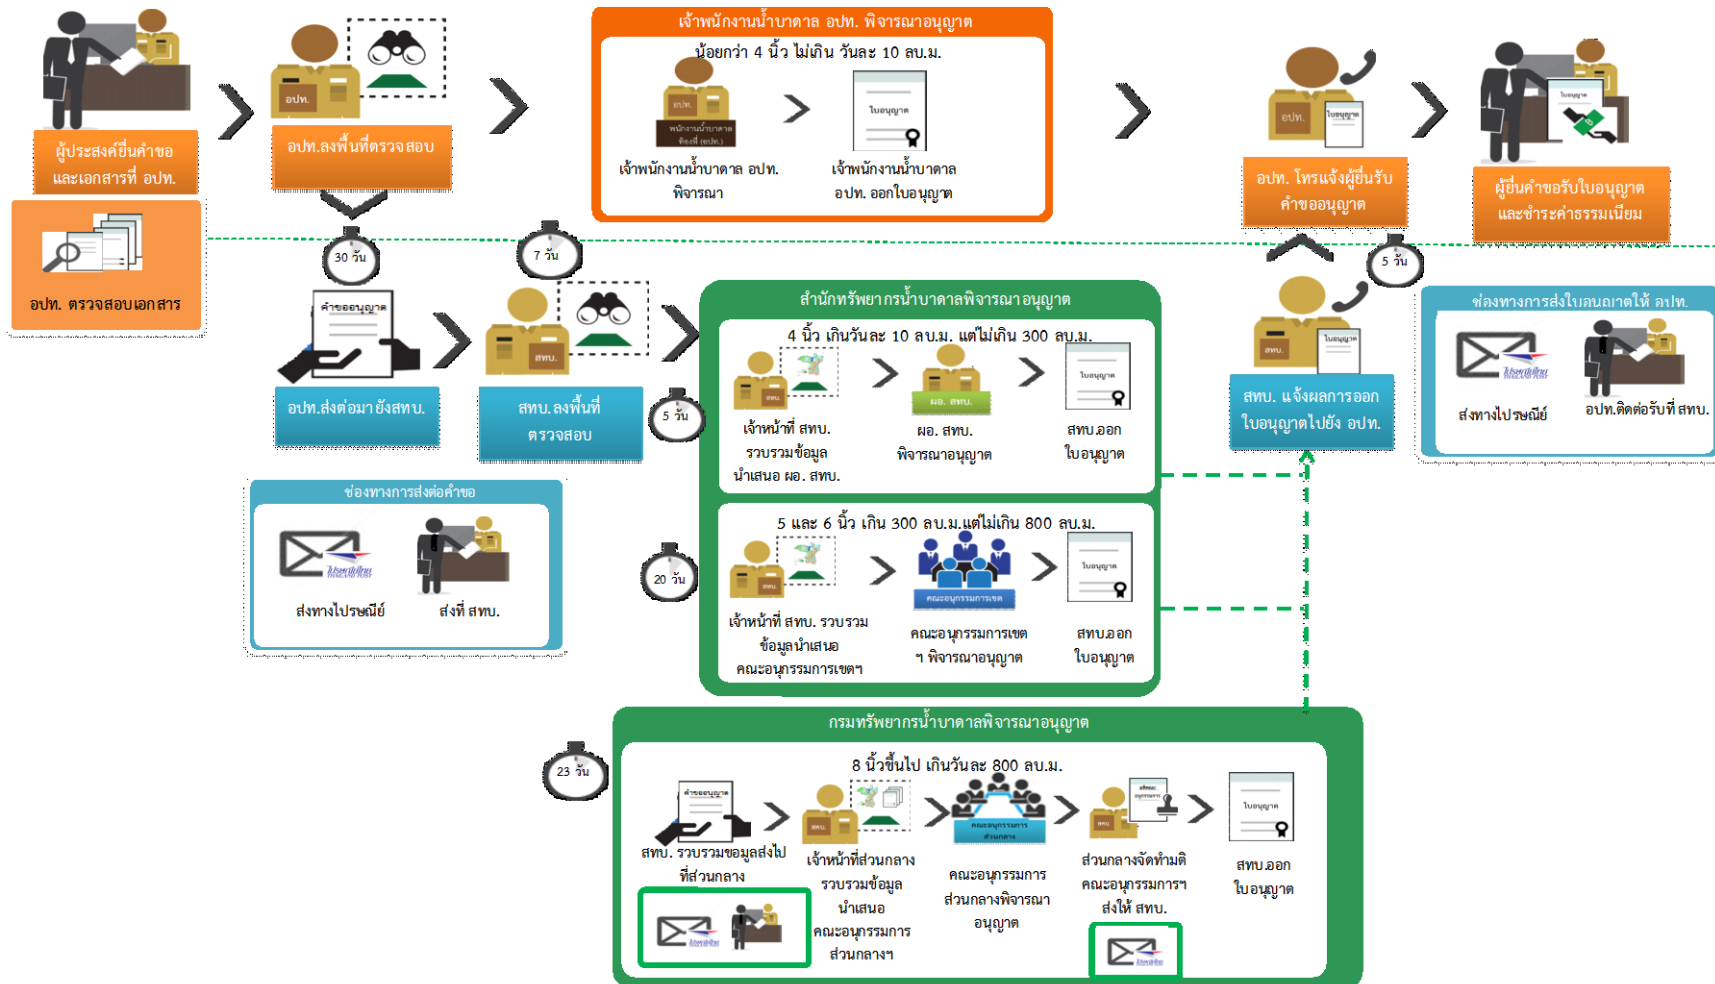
ผู้ประสงค์ยื่นคำขอและเอกสารที่ อปท.

อปท. ตรวจสอบเอกสาร

อปท.

อปท.ลงพื้นที่ตรวจสอบ

30 วัน

เจ้าพนักงานน้ำบาดาล อปท. พิจารณาอนุญาต

น้อยกว่า 4 นิ้ว ไม่เกิน วันละ 10 ลบ.ม.

อปท.

พนักงานน้ำบาดาลท้องถิ่น (อปท.)

ใบอนุญาต

เจ้าพนักงานน้ำบาดาล อปท. พิจารณา

เจ้าพนักงานน้ำบาดาล อปท. ออกใบอนุญาต

อปท.

ใบอนุญาต

อปท. โทรแจ้งผู้ยื่นรับคำขออนุญาต

ใบอนุญาต

ผู้ยื่นคำขอรับใบอนุญาตและชำระค่าธรรมเนียม

7 วัน

คำขออนุญาต

อปท.ส่งต่อมายังสทบ.

สทบ.

สทบ.ลงพื้นที่ตรวจสอบ

5 วัน

สำนักทรัพยากรน้ำบาดาลพิจารณาอนุญาต

4 นิ้ว เกินวันละ 10 ลบ.ม. แต่ไม่เกิน 300 ลบ.ม.

สทบ.

ผอ. สทบ.

ใบอนุญาต

เจ้าหน้าที่ สทบ. รวบรวมข้อมูลนำเสนอ ผอ. สทบ.

ผอ. สทบ. พิจารณาอนุญาต

สทบ.ออกใบอนุญาต

5 วัน

สทบ.

ใบอนุญาต

สทบ. แจ้งผลการออกใบอนุญาตไปยัง อปท.

ช่องทางการส่งใบอนุญาตให้ อปท.

ไปรษณีย์ไทย

ส่งทางไปรษณีย์

อปท.ติดต่อรับที่ สทบ.

ช่องทางการส่งต่อคำขอ

ไปรษณีย์ไทย

ส่งทางไปรษณีย์

ส่งที่ สทบ.

20 วัน

5 และ 6 นิ้ว เกิน 300 ลบ.ม.แต่ไม่เกิน 800 ลบ.ม.

สทบ.

คณะอนุกรรมการเขต

ใบอนุญาต

เจ้าหน้าที่ สทบ. รวบรวมข้อมูลนำเสนอคณะอนุกรรมการเขตฯ

คณะอนุกรรมการเขตฯ พิจารณาอนุญาต

สทบ.ออกใบอนุญาต

กรมทรัพยากรน้ำบาดาลพิจารณาอนุญาต

23 วัน

8 นิ้วขึ้นไป เกินวันละ 800 ลบ.ม.

คำขออนุญาต

สทบ. รวบรวมข้อมูลส่งไปที่ส่วนกลาง

สทบ.

เจ้าหน้าที่ส่วนกลางรวบรวมข้อมูลนำเสนอคณะอนุกรรมการส่วนกลางฯ

คณะอนุกรรมการส่วนกลาง

คณะอนุกรรมการส่วนกลางพิจารณาอนุญาต

สทบ.

ส่วนกลางจัดทำมติคณะอนุกรรมการฯ ส่งให้ สทบ.

ใบอนุญาต

สทบ.ออกใบอนุญาต